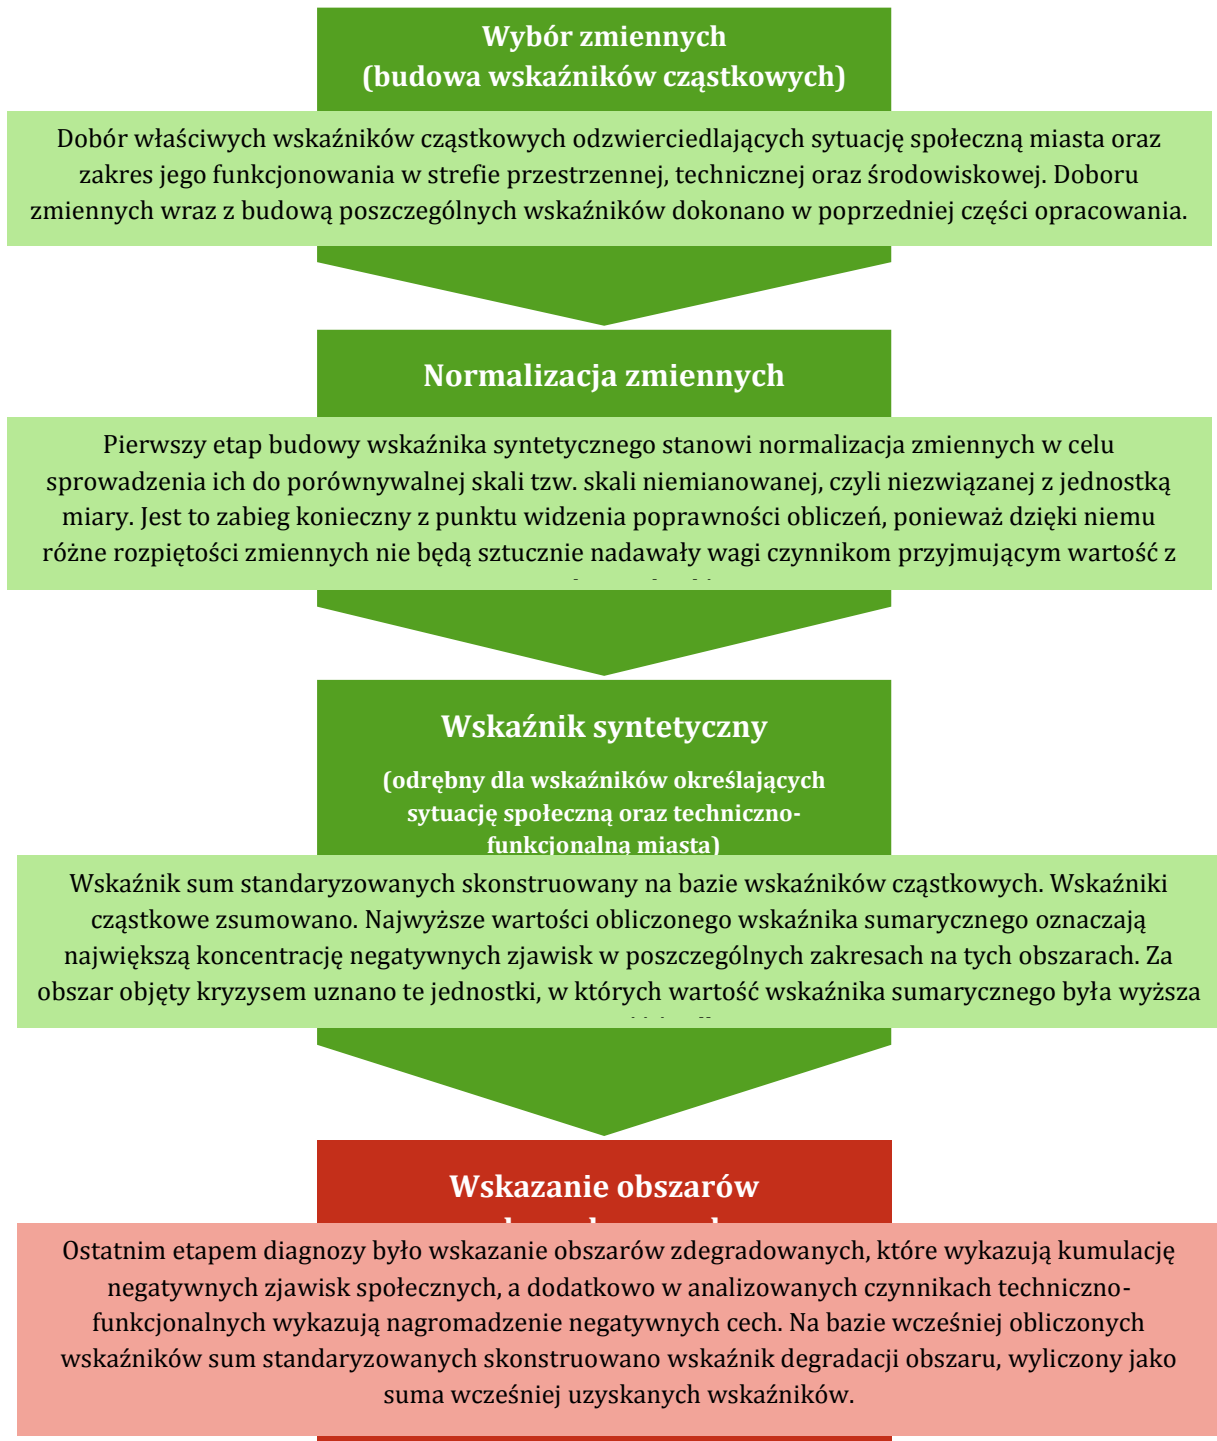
Wybór zmiennych
(budowa wskaźników cząstkowych)

Dobór właściwych wskaźników cząstkowych odzwierciedlających sytuację społeczną miasta oraz zakres jego funkcjonowania w strefie przestrzennej, technicznej oraz środowiskowej. Doboru zmiennych wraz z budową poszczególnych wskaźników dokonano w poprzedniej części opracowania.

Normalizacja zmiennych

Pierwszy etap budowy wskaźnika syntetycznego stanowi normalizacja zmiennych w celu sprowadzenia ich do porównywalnej skali tzw. skali niemianowanej, czyli niezwiązanej z jednostką miary. Jest to zabieg konieczny z punktu widzenia poprawności obliczeń, ponieważ dzięki niemu różne rozpiętości zmiennych nie będą sztucznie nadawały wagi czynnikom przyjmującym wartość z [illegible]

Wskaźnik syntetyczny

(odrębny dla wskaźników określających sytuację społeczną oraz techniczno-funkcjonalną miasta)

Wskaźnik sum standaryzowanych skonstruowany na bazie wskaźników cząstkowych. Wskaźniki cząstkowe zsumowano. Najwyższe wartości obliczonego wskaźnika sumarycznego oznaczają największą koncentrację negatywnych zjawisk w poszczególnych zakresach na tych obszarach. Za obszar objęty kryzysem uznano te jednostki, w których wartość wskaźnika sumarycznego była wyższa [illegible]

Wskazanie obszarów
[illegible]

Ostatnim etapem diagnozy było wskazanie obszarów zdegradowanych, które wykazują kumulację negatywnych zjawisk społecznych, a dodatkowo w analizowanych czynnikach techniczno-funkcjonalnych wykazują nagromadzenie negatywnych cech. Na bazie wcześniej obliczonych wskaźników sum standaryzowanych skonstruowano wskaźnik degradacji obszaru, wyliczony jako suma wcześniej uzyskanych wskaźników.